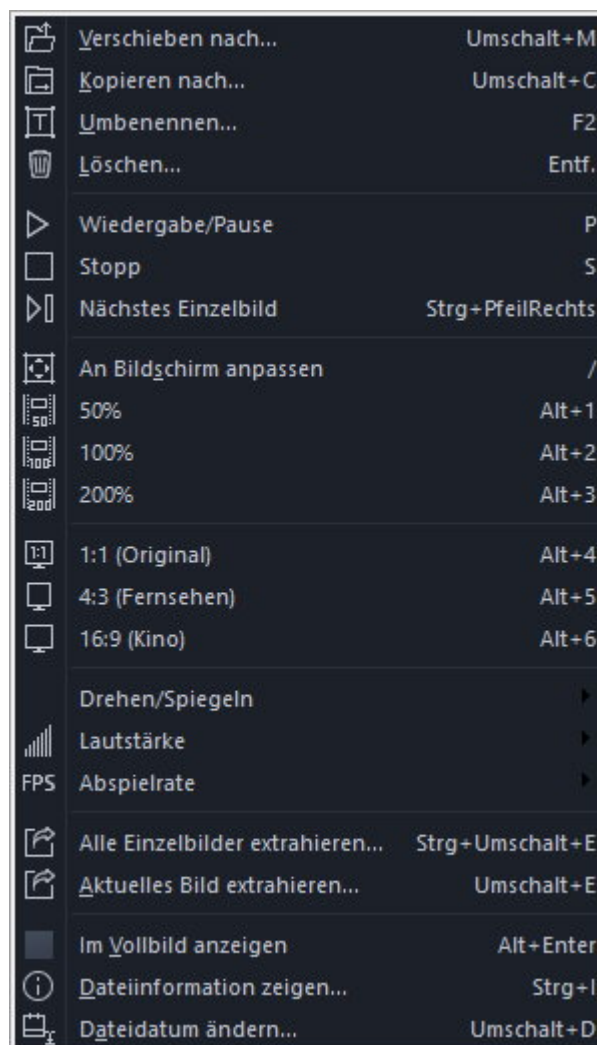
Verschieben nach... Umschalt+M
Kopieren nach... Umschalt+C
Umbenennen... F2
Löschen... Entf.

Wiedergabe/Pause P
Stopp S
Nächstes Einzelbild Strg+PfeilRechts

An Bildschirm anpassen /
50% Alt+1
100% Alt+2
200% Alt+3

1:1 (Original) Alt+4
4:3 (Fernsehen) Alt+5
16:9 (Kino) Alt+6

Drehen/Spiegeln
Lautstärke
FPS Abspielrate

Alle Einzelbilder extrahieren... Strg+Umschalt+E
Aktuelles Bild extrahieren... Umschalt+E

Im Vollbild anzeigen Alt+Enter
Dateiinformation zeigen... Strg+I
Dateidatum ändern... Umschalt+D